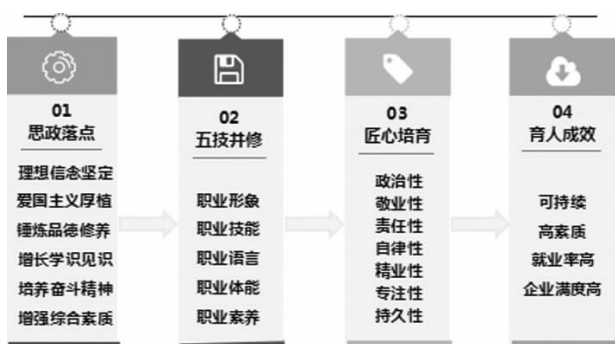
01
思政落点

理想信念坚定
爱国主义厚植
锤炼品德修养
增长学识见识
培养奋斗精神
增强综合素质

02
五技并修

职业形象
职业技能
职业语言
职业体能
职业素养

03
匠心培育

政治性
敬业性
责任性
自律性
精业性
专注性
持久性

04
育人成效

可持续
高素质
就业率高
企业满度高